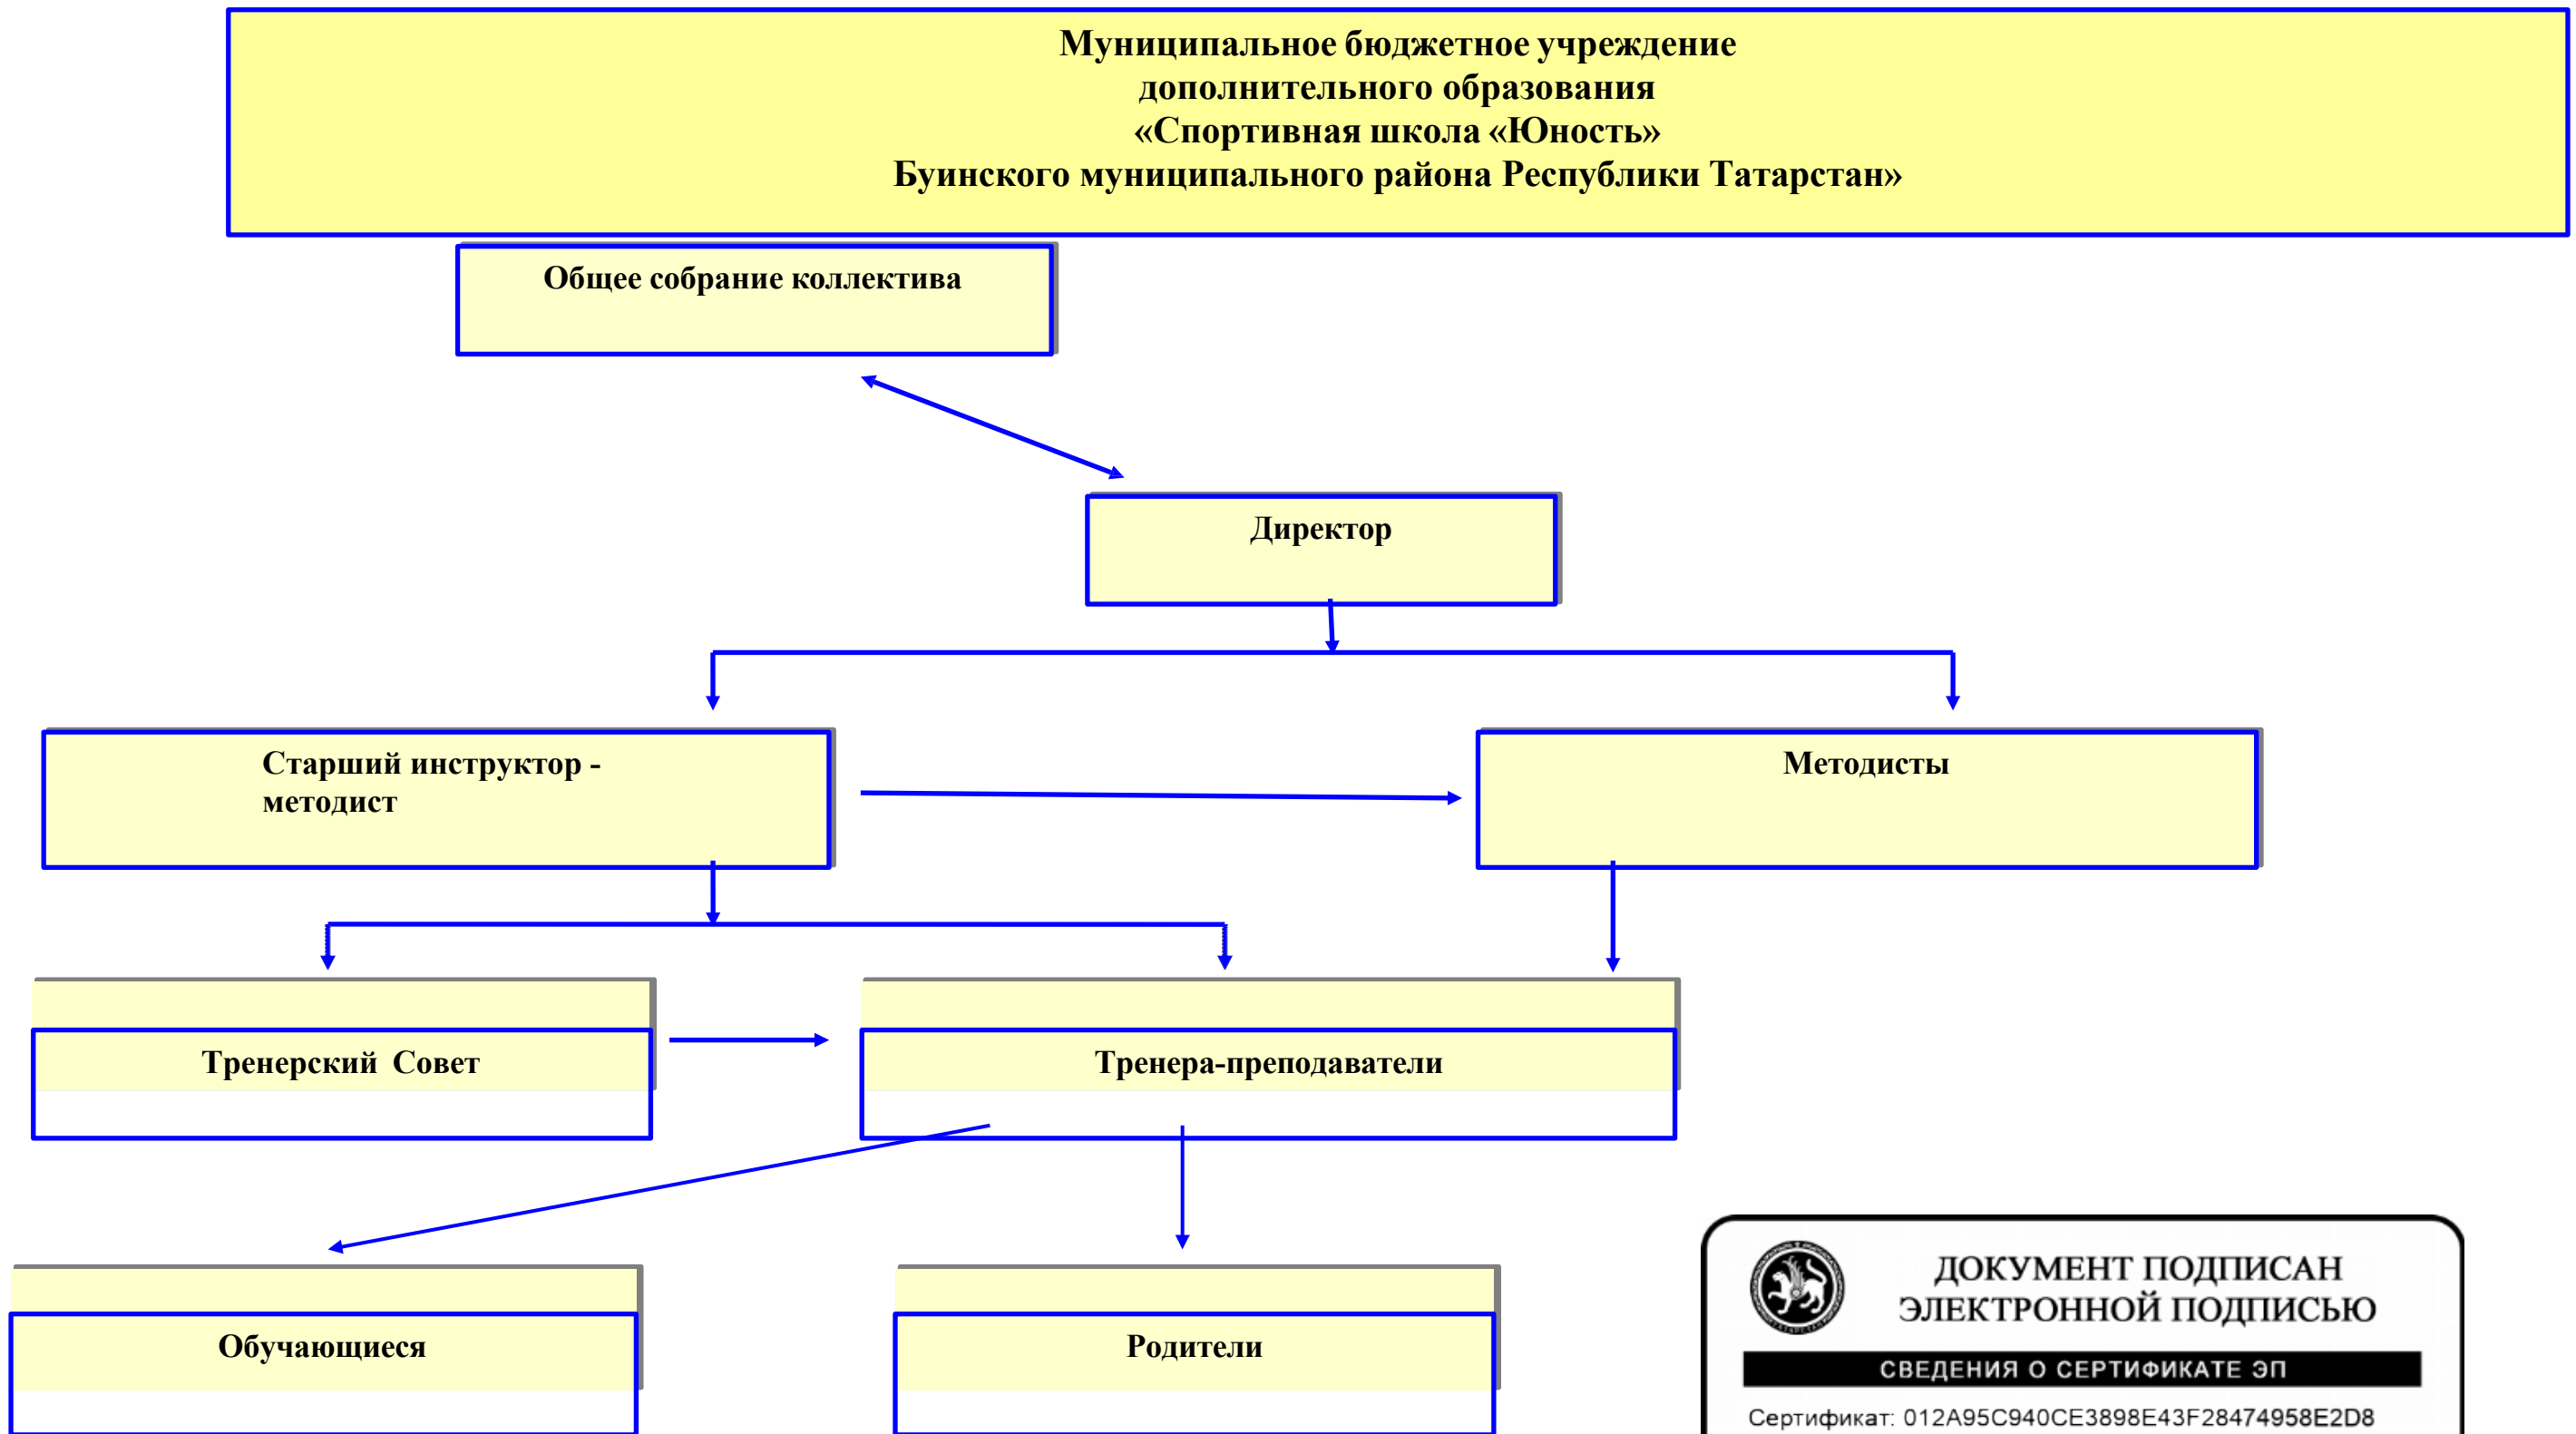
Муниципальное бюджетное учреждение дополнительного образования «Спортивная школа «Юность» Буинского муниципального района Республики Татарстан»

Общее собрание коллектива

Директор

Старший инструктор - методист

Методисты

Тренерский Совет

Тренера-преподаватели

Обучающиеся

Родители

ДОКУМЕНТ ПОДПИСАН ЭЛЕКТРОННОЙ ПОДПИСЬЮ

СВЕДЕНИЯ О СЕРТИФИКАТЕ ЭП

Сертификат: 012A95C940CE3898E43F28474958E2D8